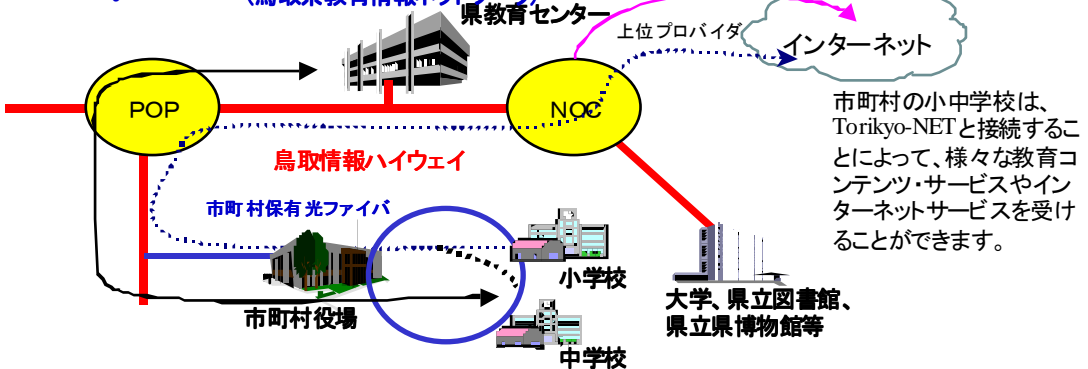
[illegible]
県教育センター
上位プロバイダ
インターネット
POP
NOC
市町村の小中学校は、Torikyo-NETと接続することによって、様々な教育コンテンツ・サービスやインターネットサービスを受けることができます。
鳥取情報ハイウェイ
市町村保有光ファイバ
小学校
大学、県立図書館、県立県博物館等
市町村役場
中学校